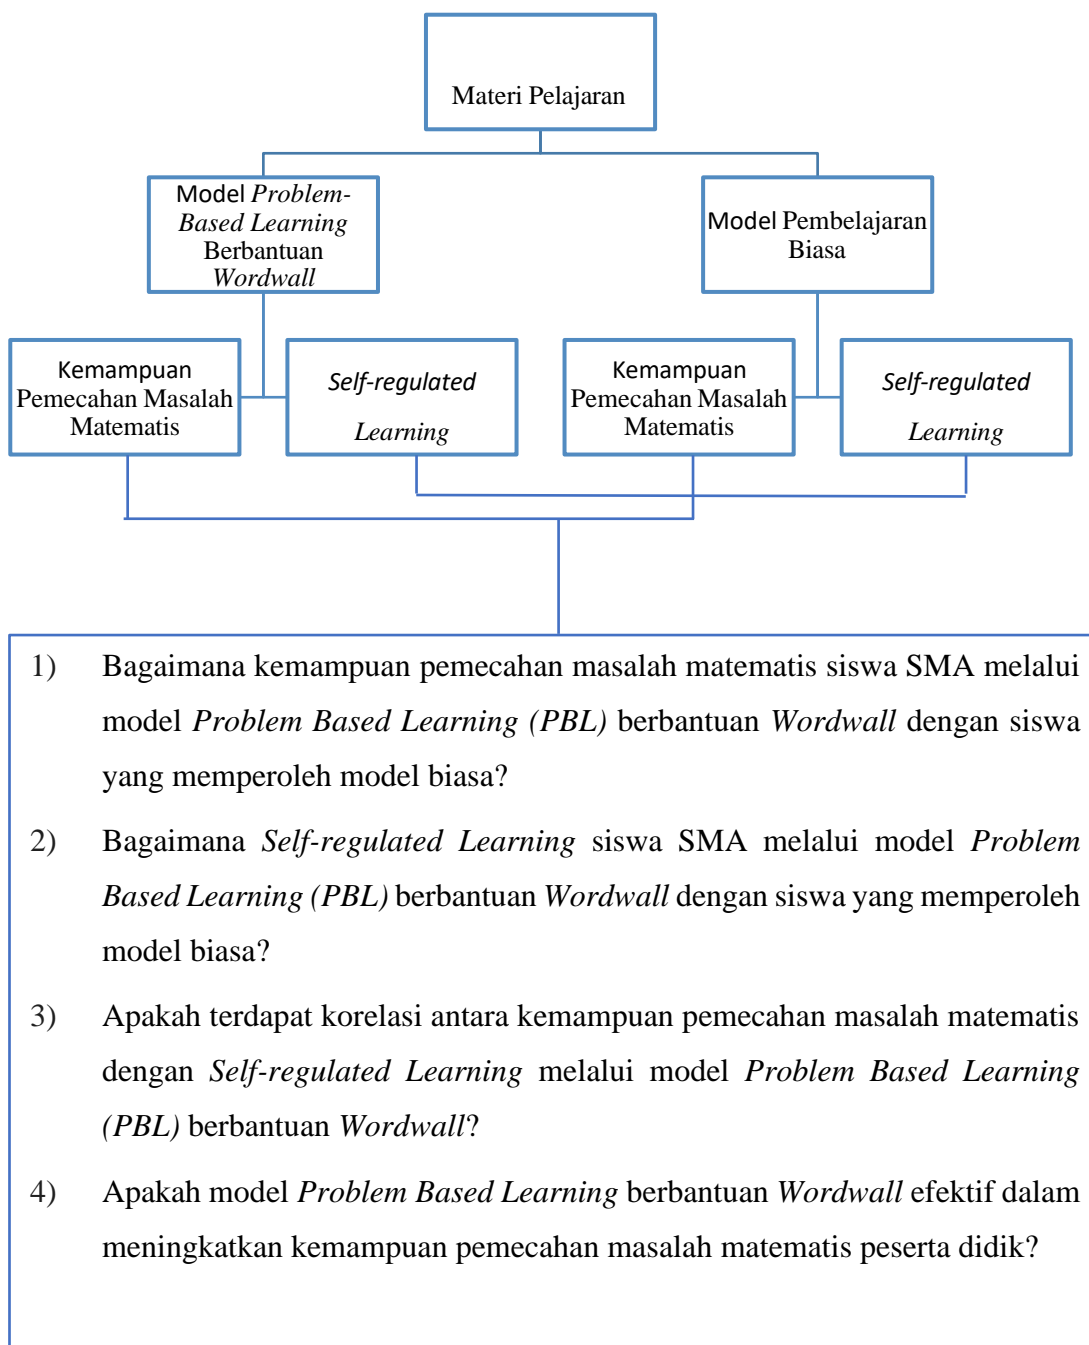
Materi Pelajaran

Model Problem-Based Learning Berbantuan Wordwall

Model Pembelajaran Biasa

Kemampuan Pemecahan Masalah Matematis

Self-regulated Learning

Kemampuan Pemecahan Masalah Matematis

Self-regulated Learning

1) Bagaimana kemampuan pemecahan masalah matematis siswa SMA melalui model Problem Based Learning (PBL) berbantuan Wordwall dengan siswa yang memperoleh model biasa?

2) Bagaimana Self-regulated Learning siswa SMA melalui model Problem Based Learning (PBL) berbantuan Wordwall dengan siswa yang memperoleh model biasa?

3) Apakah terdapat korelasi antara kemampuan pemecahan masalah matematis dengan Self-regulated Learning melalui model Problem Based Learning (PBL) berbantuan Wordwall?

4) Apakah model Problem Based Learning berbantuan Wordwall efektif dalam meningkatkan kemampuan pemecahan masalah matematis peserta didik?